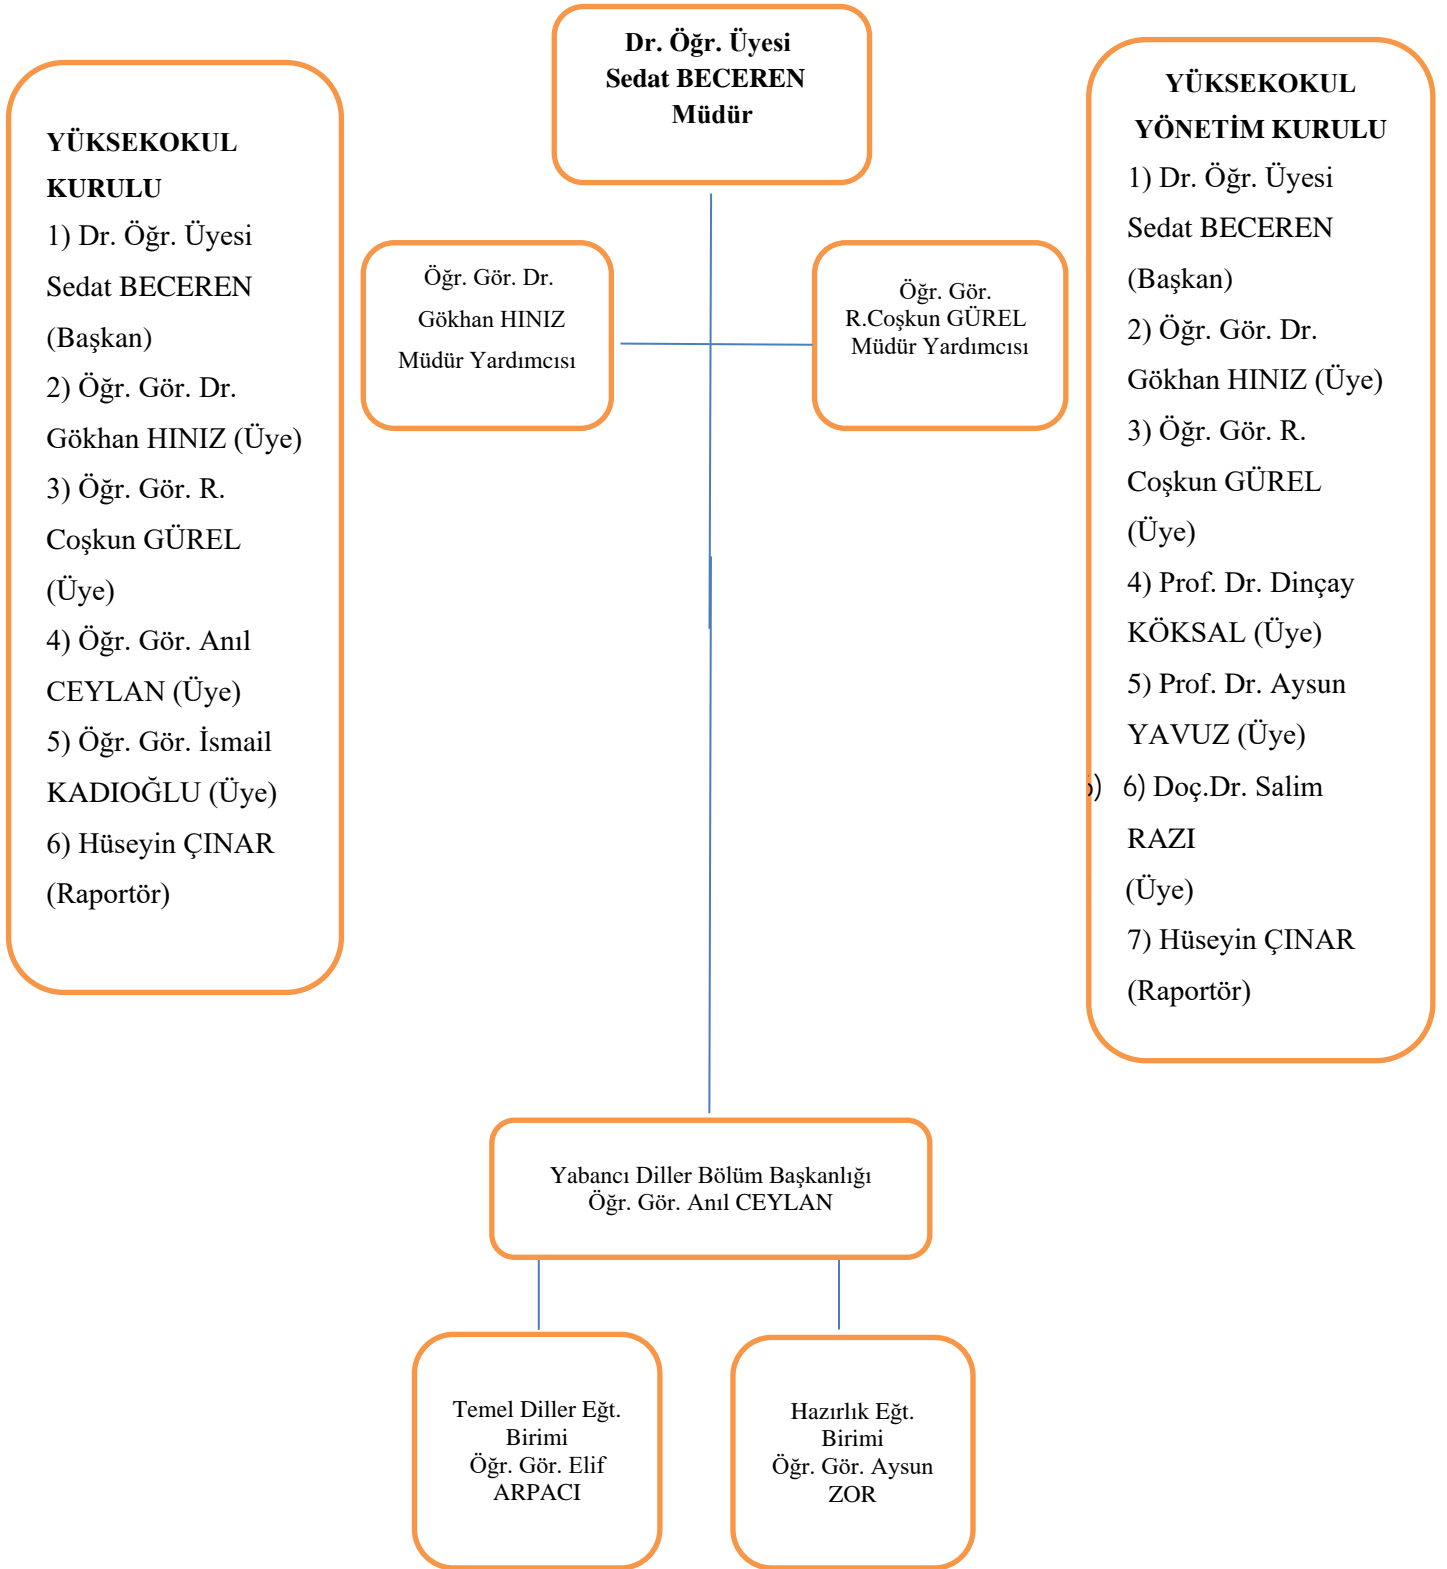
YÜKSEKOKUL KURULU
1) Dr. Öğr. Üyesi Sedat BECEREN (Başkan)
2) Öğr. Gör. Dr. Gökhan HINIZ (Üye)
3) Öğr. Gör. R. Coşkun GÜREL (Üye)
4) Öğr. Gör. Anıl CEYLAN (Üye)
5) Öğr. Gör. İsmail KADIOĞLU (Üye)
6) Hüseyin ÇINAR (Raportör)

Dr. Öğr. Üyesi
Sedat BECEREN
Müdür

Öğr. Gör. Dr.
Gökhan HINIZ
Müdür Yardımcısı

Öğr. Gör.
R.Coşkun GÜREL
Müdür Yardımcısı

YÜKSEKOKUL YÖNETİM KURULU
1) Dr. Öğr. Üyesi Sedat BECEREN (Başkan)
2) Öğr. Gör. Dr. Gökhan HINIZ (Üye)
3) Öğr. Gör. R. Coşkun GÜREL (Üye)
4) Prof. Dr. Dinçay KÖKSAL (Üye)
5) Prof. Dr. Aysun YAVUZ (Üye)
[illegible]) 6) Doç.Dr. Salim RAZI (Üye)
7) Hüseyin ÇINAR (Raportör)

Yabancı Diller Bölüm Başkanlığı
Öğr. Gör. Anıl CEYLAN

Temel Diller Eğt. Birimi
Öğr. Gör. Elif ARPACI

Hazırlık Eğt. Birimi
Öğr. Gör. Aysun ZOR